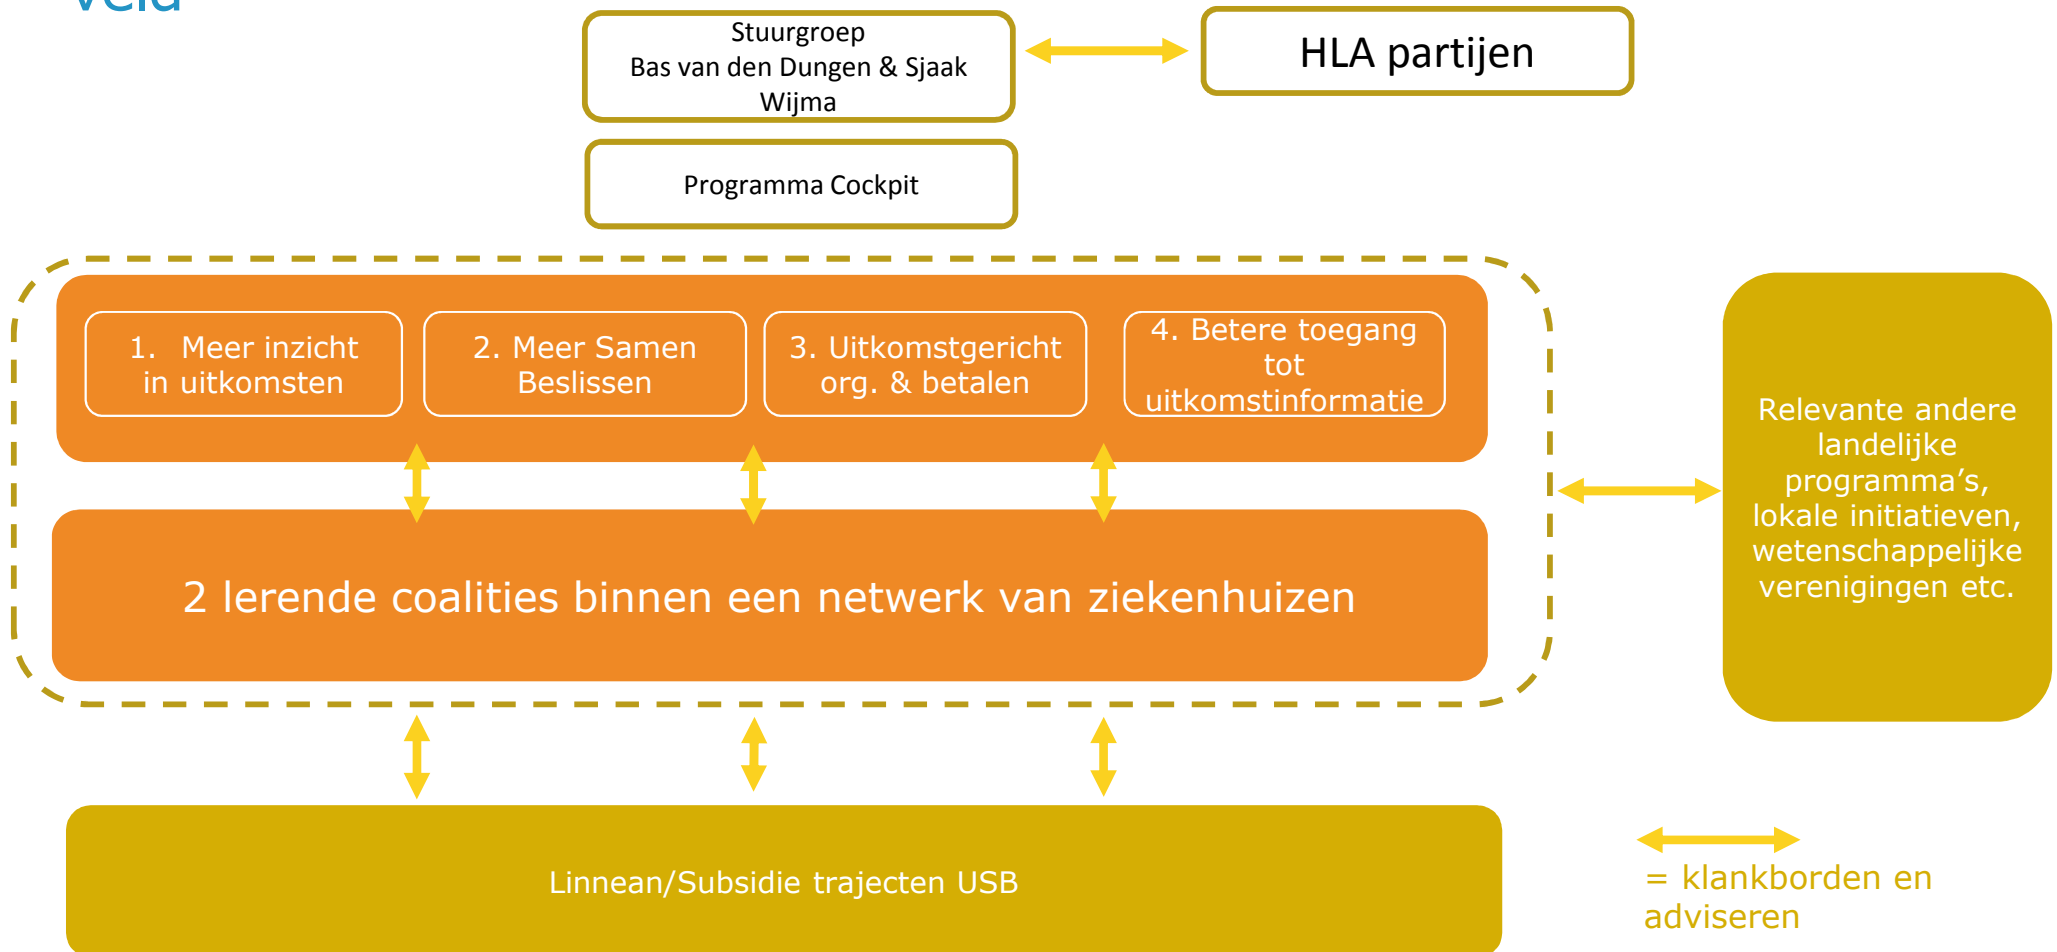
veld

Stuurgroep
Bas van den Dungen & Sjaak Wijma

HLA partijen

Programma Cockpit

1. Meer inzicht in uitkomsten

2. Meer Samen Beslissen

3. Uitkomstgericht org. & betalen

4. Betere toegang tot uitkomstinformatie

2 lerende coalities binnen een netwerk van ziekenhuizen

Relevante andere landelijke programma’s, lokale initiatieven, wetenschappelijke verenigingen etc.

Linnean/Subsidie trajecten USB

= klankborden en adviseren